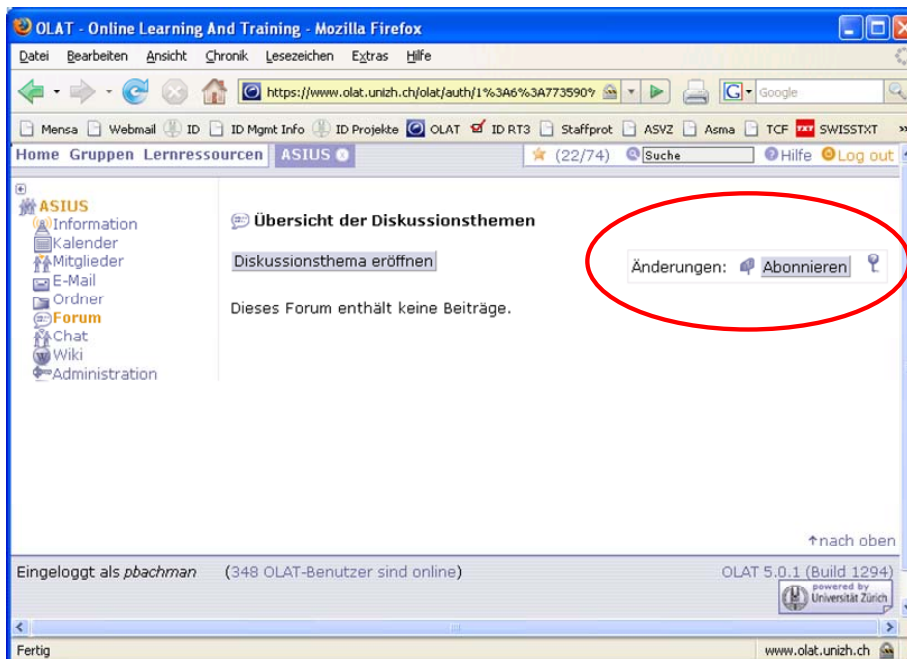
OLAT - Online Learning And Training - Mozilla Firefox

Datei Bearbeiten Ansicht Chronik Lesezeichen Extras Hilfe

https://www.olat.unizh.ch/olat/auth/1%3A6%3A773590?

Google

Mensa Webmail ID ID Mgmt Info ID Projekte OLAT ID RT3 Staffprot ASVZ Asma TCF SWISSTXT

Home Gruppen Lernressourcen ASIUS

(22/74) Suche Hilfe Log out

ASIUS
Information
Kalender
Mitglieder
E-Mail
Ordner
Forum
Chat
Wiki
Administration

Übersicht der Diskussionsthemen

Diskussionsthema eröffnen

Änderungen: Abonnieren

Dieses Forum enthält keine Beiträge.

↑nach oben

Eingeloggt als *pbachman* (348 OLAT-Benutzer sind online)

OLAT 5.0.1 (Build 1294)

powered by Universität Zürich

Fertig

www.olat.unizh.ch